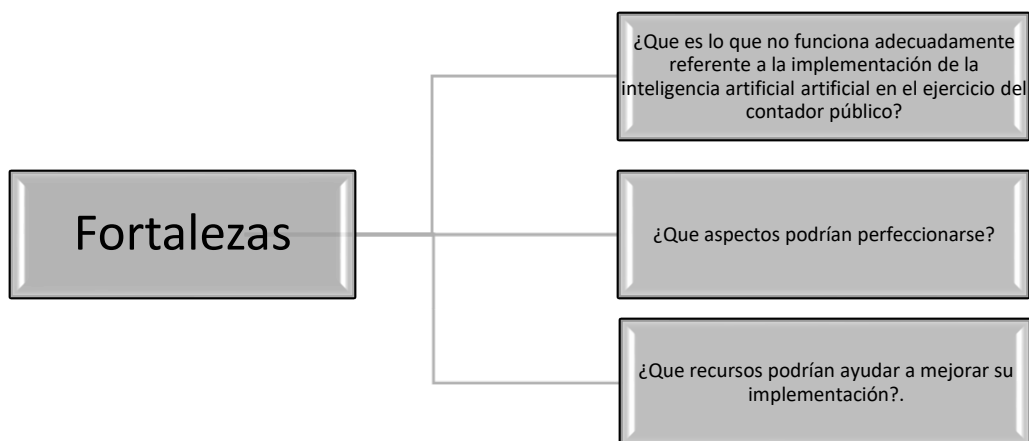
Fortalezas

¿Que es lo que no funciona adecuadamente referente a la implementación de la inteligencia artificial artificial en el ejercicio del contador público?

¿Que aspectos podrían perfeccionarse?

¿Que recursos podrían ayudar a mejorar su implementación?.